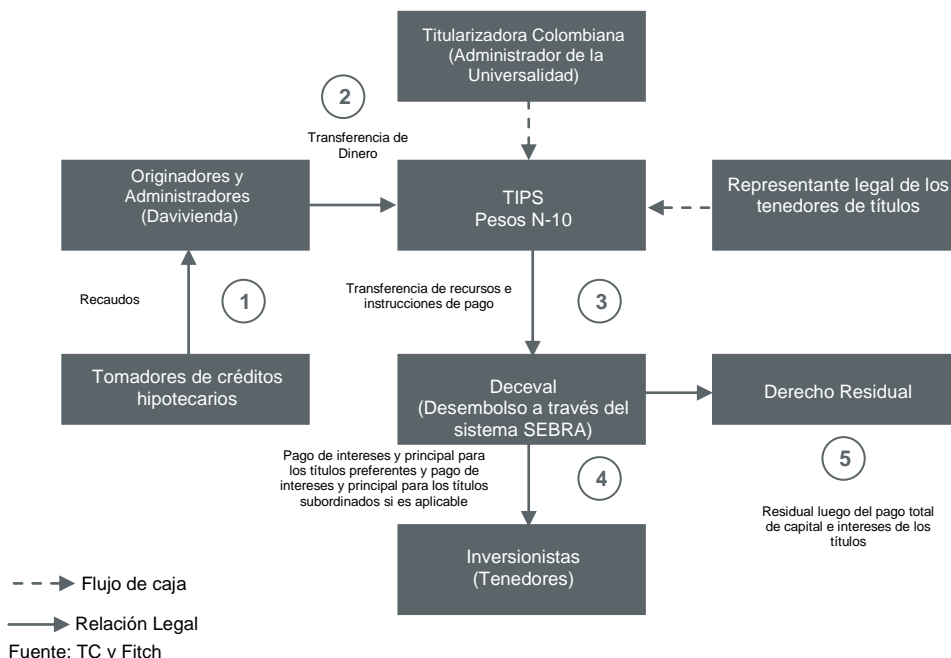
Titularizadora Colombiana (Administrador de la Universalidad)

2

Transferencia de Dinero

Originadores y Administradores (Davivienda)

TIPS Pesos N-10

Representante legal de los tenedores de títulos

Recaudos

1

Transferencia de recursos e instrucciones de pago

3

Tomadores de créditos hipotecarios

Deceval (Desembolso a través del sistema SEBRA)

Derecho Residual

Pago de intereses y principal para los títulos preferentes y pago de intereses y principal para los títulos subordinados si es aplicable

4

5

Residual luego del pago total de capital e intereses de los títulos

Inversionistas (Tenedores)

Flujo de caja

Relación Legal

Fuente: TC y Fitch